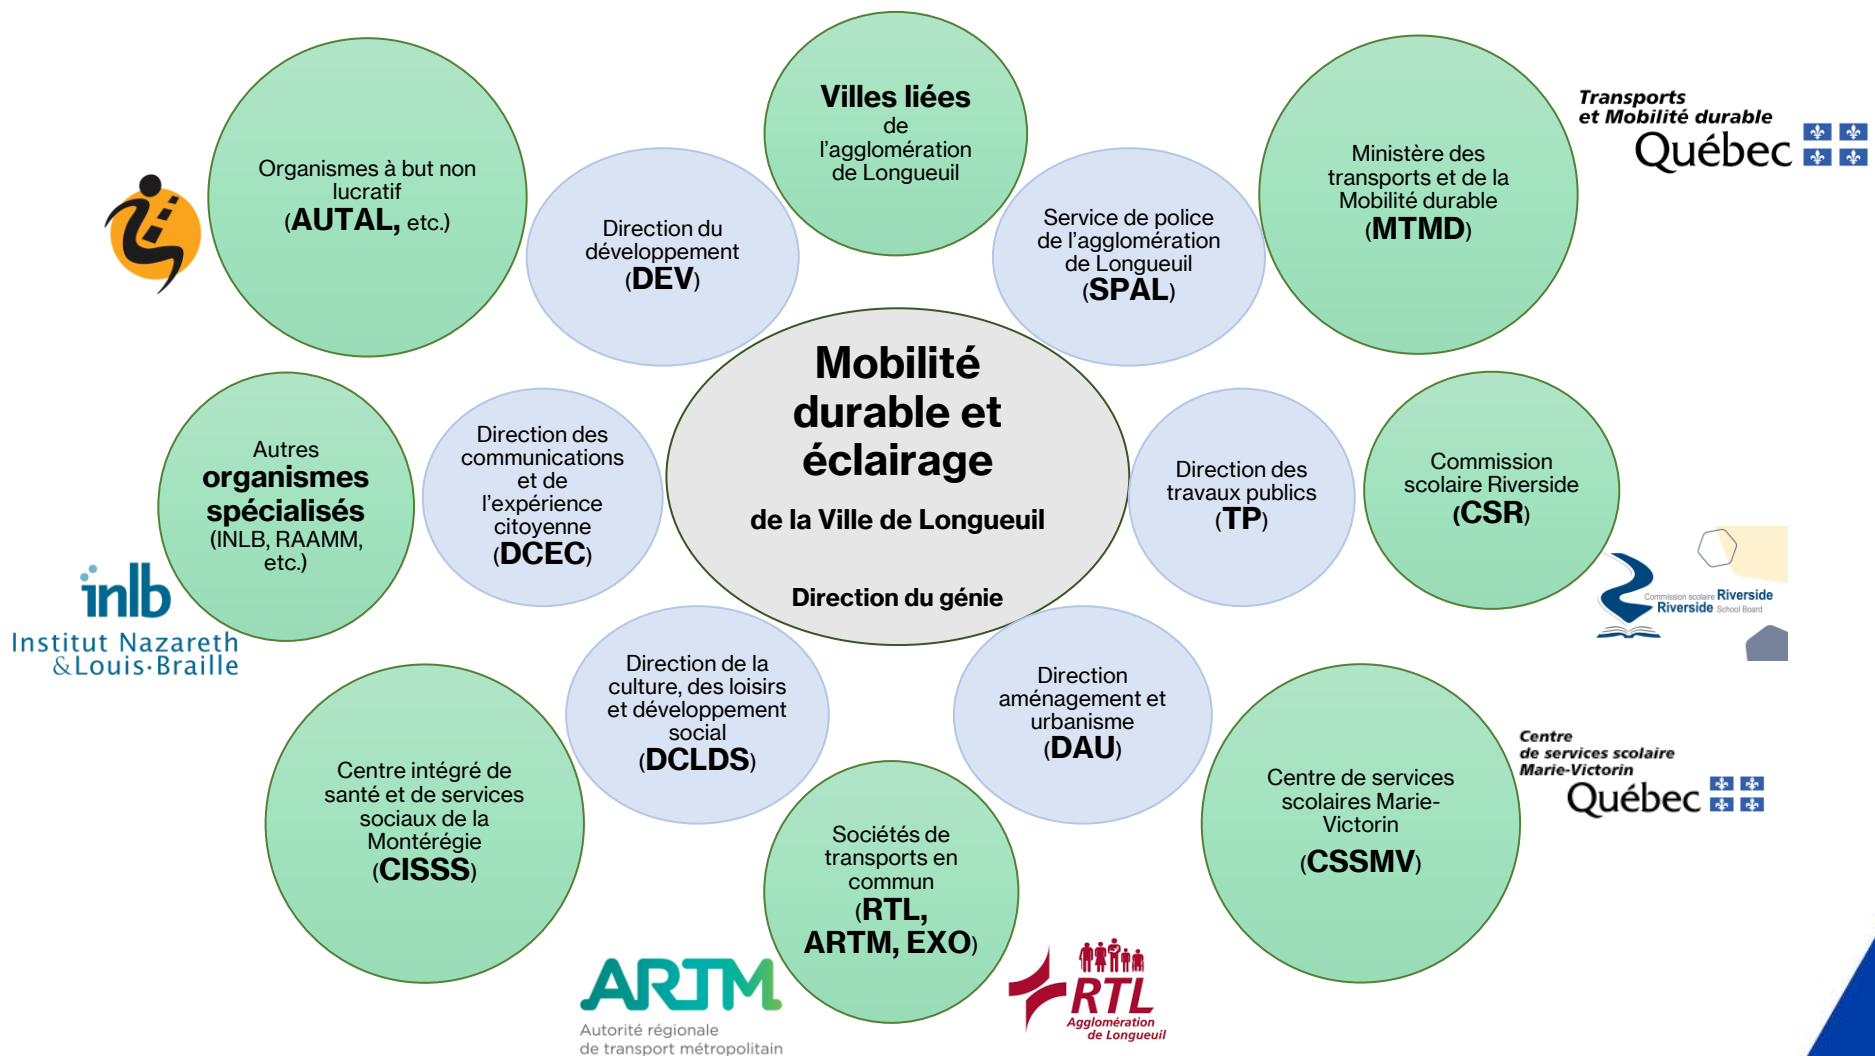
Organismes à but non lucratif (AUTAL, etc.)

Direction du développement (DEV)

Villes liées de l'agglomération de Longueuil

Service de police de l'agglomération de Longueuil (SPAL)

Ministère des transports et de la Mobilité durable (MTMD)

Transports et Mobilité durable Québec

Autres organismes spécialisés (INLB, RAAMM, etc.)

inlb Institut Nazareth &Louis-Braille

Direction des communications et de l'expérience citoyenne (DCEC)

Mobilité durable et éclairage

de la Ville de Longueuil

Direction du génie

Direction des travaux publics (TP)

Commission scolaire Riverside (CSR)

Commission scolaire Riverside Riverside School Board

Centre intégré de santé et de services sociaux de la Montérégie (CISSS)

Direction de la culture, des loisirs et développement social (DCLDS)

Direction aménagement et urbanisme (DAU)

Centre de services scolaires Marie-Victorin (CSSMV)

Centre de services scolaire Marie-Victorin Québec

Sociétés de transports en commun (RTL, ARTM, EXO)

ARTM Autorité régionale de transport métropolitain

RTL Agglomération de Longueuil